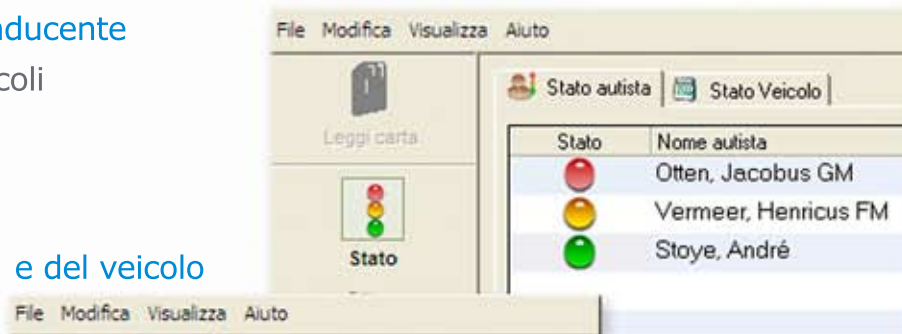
aducente
coli

e del veicolo

File Modifica Visualizza Aiuto

Leggi carta

Stato

Stato autista | Stato Veicolo

| Stato | Nome autista |
|---|---|
| | Otten, Jacobus GM |
| | Vermeer, Henricus FM |
| | Stoye, André |

File Modifica Visualizza Aiuto